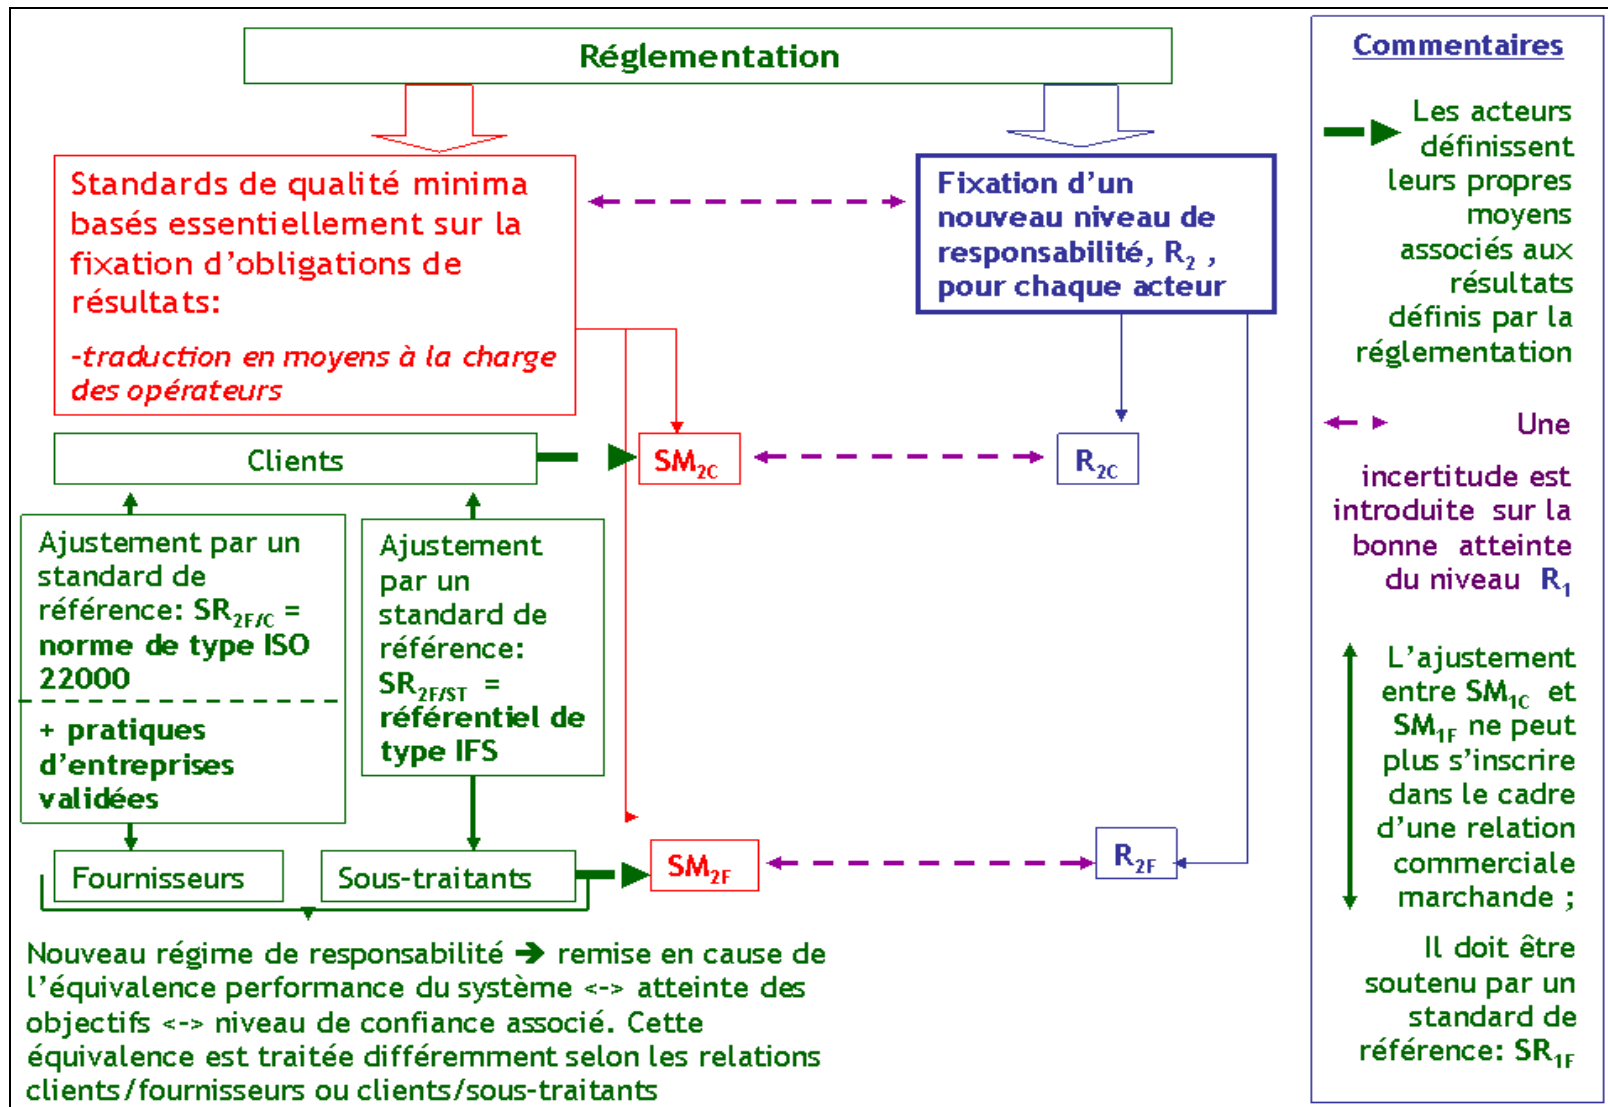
Réglementation

Standards de qualité minima basés essentiellement sur la fixation d'obligations de résultats:

-traduction en moyens à la charge des opérateurs

Fixation d'un nouveau niveau de responsabilité, $R_2$ , pour chaque acteur

Clients

$SM_{2C}$

$R_{2C}$

Ajustement par un standard de référence: $SR_{2F/C}$ = norme de type ISO 22000

+ pratiques d'entreprises validées

Ajustement par un standard de référence: $SR_{2F/ST}$ = référentiel de type IFS

Fournisseurs

Sous-traitants

$SM_{2F}$

$R_{2F}$

Nouveau régime de responsabilité ➔ remise en cause de l'équivalence performance du système <-> atteinte des objectifs <-> niveau de confiance associé. Cette équivalence est traitée différemment selon les relations clients/fournisseurs ou clients/sous-traitants

Commentaires

Les acteurs définissent leurs propres moyens associés aux résultats définis par la réglementation

Une incertitude est introduite sur la bonne atteinte du niveau $R_1$

L'ajustement entre $SM_{1C}$ et $SM_{1F}$ ne peut plus s'inscrire dans le cadre d'une relation commerciale marchande ;

Il doit être soutenu par un standard de référence: $SR_{1F}$